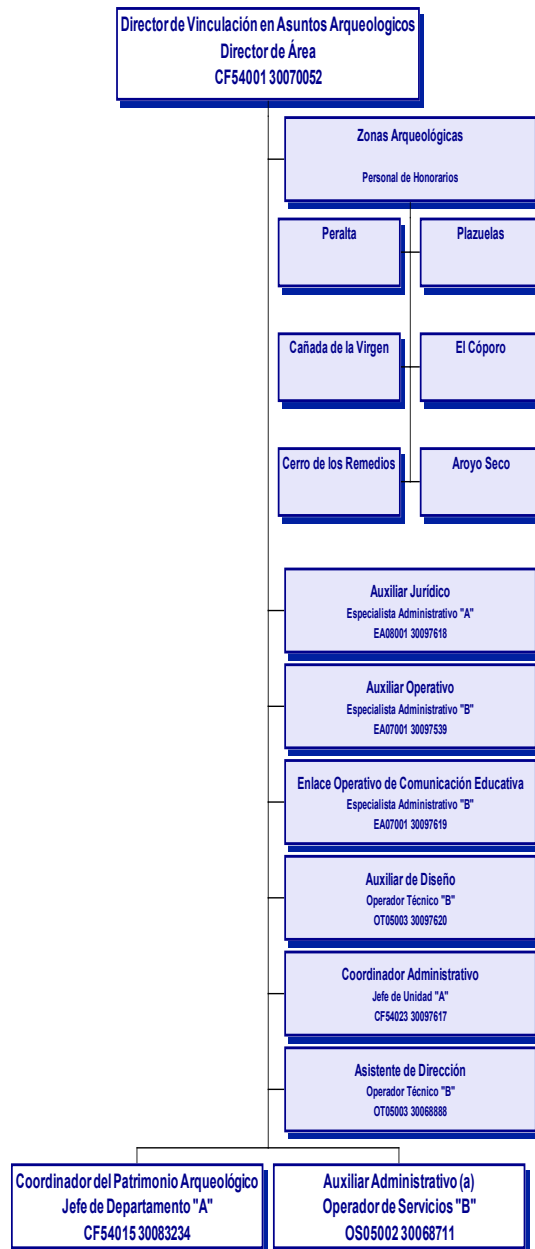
Director de Vinculación en Asuntos Arqueologicos
Director de Área
CF54001 30070052

Zonas Arqueológicas
Personal de Honorarios

Peralta

Plazuelas

Cañada de la Virgen

El Cóporo

Cerro de los Remedios

Aroyo Seco

Auxiliar Jurídico
Especialista Administrativo "A"
EA08001 30097618

Auxiliar Operativo
Especialista Administrativo "B"
EA07001 30097539

Enlace Operativo de Comunicación Educativa
Especialista Administrativo "B"
EA07001 30097619

Auxiliar de Diseño
Operador Técnico "B"
OT05003 30097620

Coordinador Administrativo
Jefe de Unidad "A"
CF54023 30097617

Asistente de Dirección
Operador Técnico "B"
OT05003 30068888

Coordinador del Patrimonio Arqueológico
Jefe de Departamento "A"
CF54015 30083234

Auxiliar Administrativo (a)
Operador de Servicios "B"
OS05002 30068711